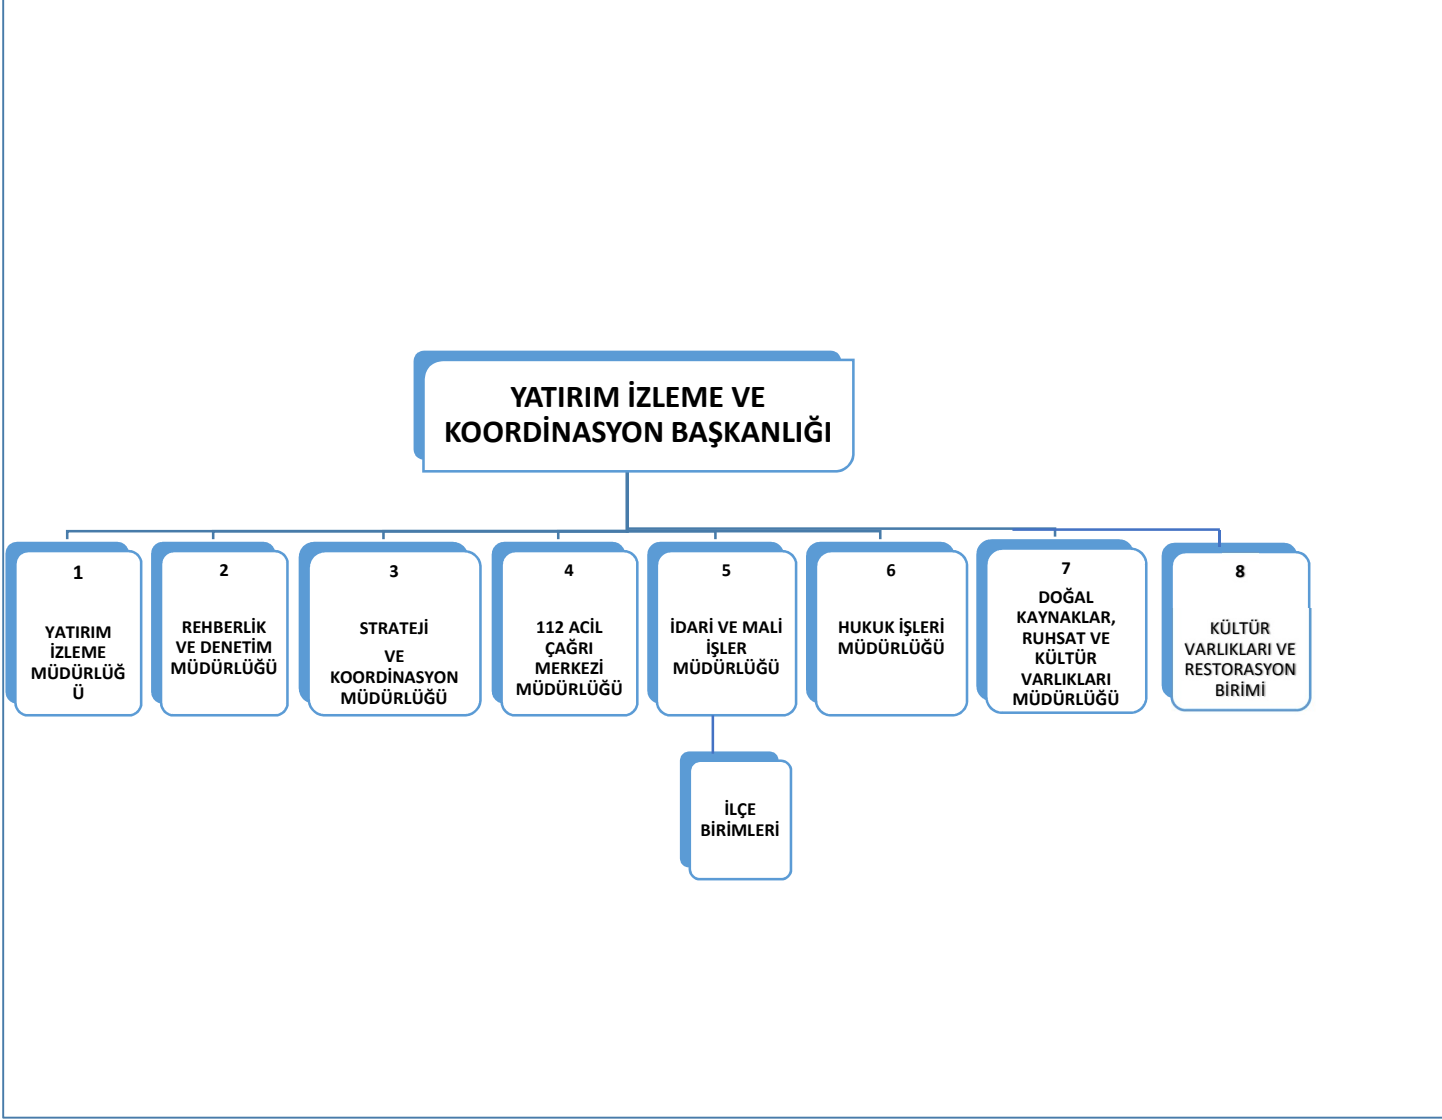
YATIRIM İZLEME VE KOORDİNASYON BAŞKANLIĞI

1

YATIRIM İZLEME MÜDÜRLÜĞ Ü

2

REHBERLİK VE DENETİM MÜDÜRLÜĞÜ

3

STRATEJİ VE KOORDİNASYON MÜDÜRLÜĞÜ

4

112 ACİL ÇAĞRI MERKEZİ MÜDÜRLÜĞÜ

5

İDARİ VE MALİ İŞLER MÜDÜRLÜĞÜ

İLÇE BİRİMLERİ

6

HUKUK İŞLERİ MÜDÜRLÜĞÜ

7

DOĞAL KAYNAKLAR, RUHSAT VE KÜLTÜR VARLIKLARI MÜDÜRLÜĞÜ

8

KÜLTÜR VARLIKLARI VE RESTORASYON BİRİMİ